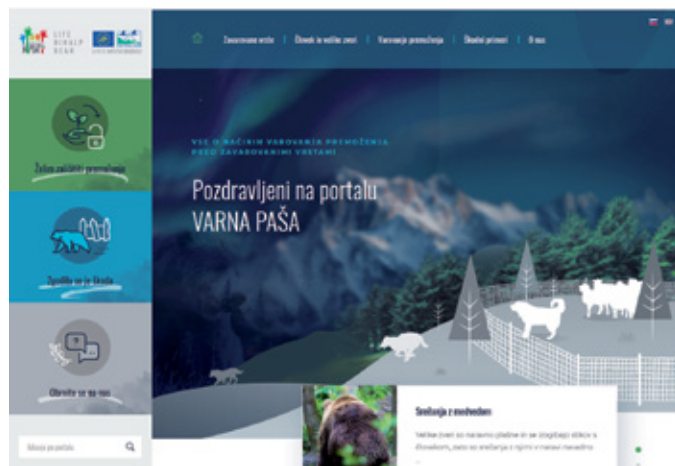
LIFE DINALP BEAR

Zavarovane vrste | Človek in velike zveri | Varovanje premoženja | Škodni primeri | O nas

Želim zaščititi premoženje

Zgodila se je škoda

Obrnite se na nas

Iskanje po portalu

VSE O NAČINIH VAROVANJA PREMOŽENJA PRED ZAVAROVANIMI VRSTAMI

Pozdravljeni na portalu
VARNA PAŠA

Srečanja z medvedom

Velike zveri so naravno plašne in se izogibajo stiku s človekom, zato so srečanja z njimi v naravi navadno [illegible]